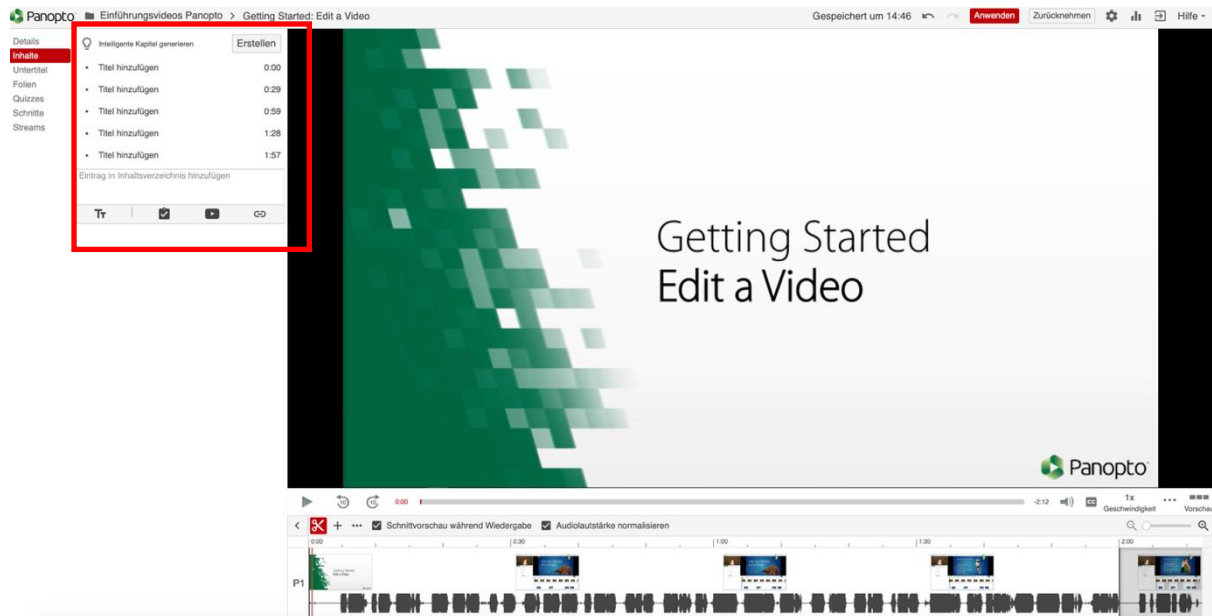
Panopto Einführungsvideos Panopto > Getting Started: Edit a Video

Gespeichert um 14:46 Anwenden Zurücknehmen Hilfe

Details
Inhalte
Untertitel
Folien
Quizzes
Schnitte
Streams

Intelligente Kapitel generieren Erstellen

Titel hinzufügen 0:00
Titel hinzufügen 0:29
Titel hinzufügen 0:59
Titel hinzufügen 1:28
Titel hinzufügen 1:57

Eintrag in Inhaltsverzeichnis hinzufügen

Getting Started
Edit a Video

Panopto

0:00 -2:12 1x Geschwindigkeit Vorschau

Schnittvorschau während Wiedergabe Audiolautstärke normalisieren

0:00 0:30 1:00 1:30 2:00

P1